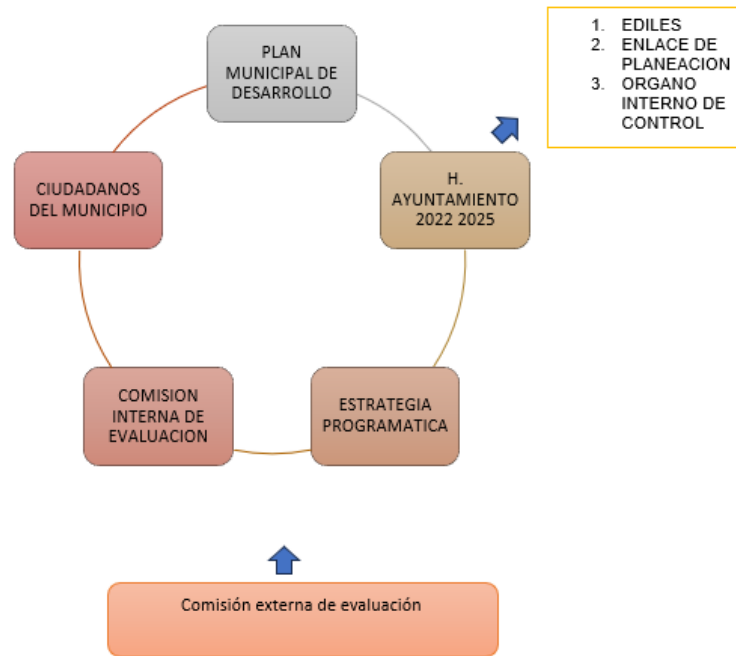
PLAN MUNICIPAL DE DESARROLLO

1. EDILES
2. ENLACE DE PLANEACION
3. ORGANO INTERNO DE CONTROL

CIUDADANOS DEL MUNICIPIO

H. AYUNTAMIENTO 2022 2025

COMISION INTERNA DE EVALUACION

ESTRATEGIA PROGRAMATICA

Comisión externa de evaluación